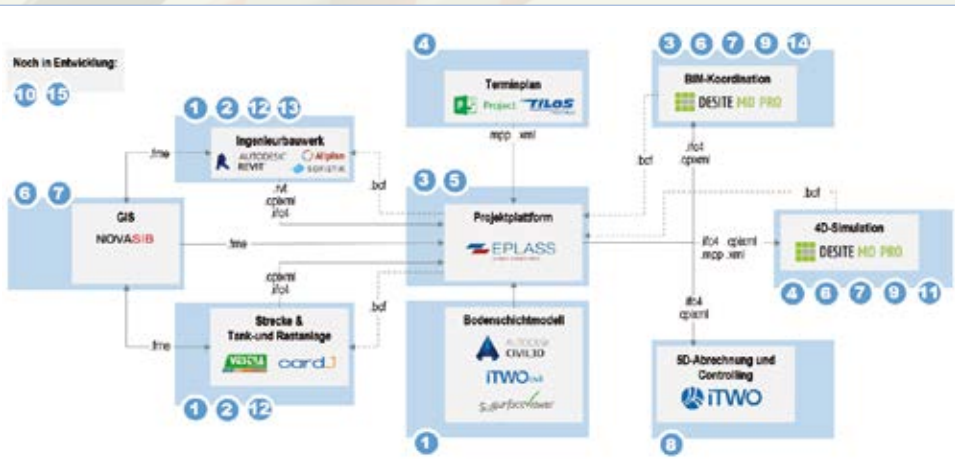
Noch in Entwicklung:

10 15

1 2 12 13

Ingenieurbauwerk

AUTODESK REVIT

Allplan

SOFiSTiK

.fme

6 7

GIS

NOVASIB

.fme

.ifc
.cpixml
.ifc4

.bcf

4

Terminplan

Project

TILOS

.mpp .xml

3 5

Projektplattform

EPLASS

.cpixml
.ifc4

.bcf

.fme

Strecke &
Tank-und Rastanlage

VESTRA

card1

1 2 12

Bodenschichtmodell

AUTODESK CIVIL 3D

iTWO civil

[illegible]

1

3 6 7 9 14

BIM-Koordination

DESITE MD PRO

.ifc4
.cpixml

.bcf

.bcf

.ifc4 .cpixml
.mpp .xml

4D-Simulation

DESITE MD PRO

4 6 7 9 11

.ifc4
.cpixml

5D-Abrechnung und Controlling

iTWO

8